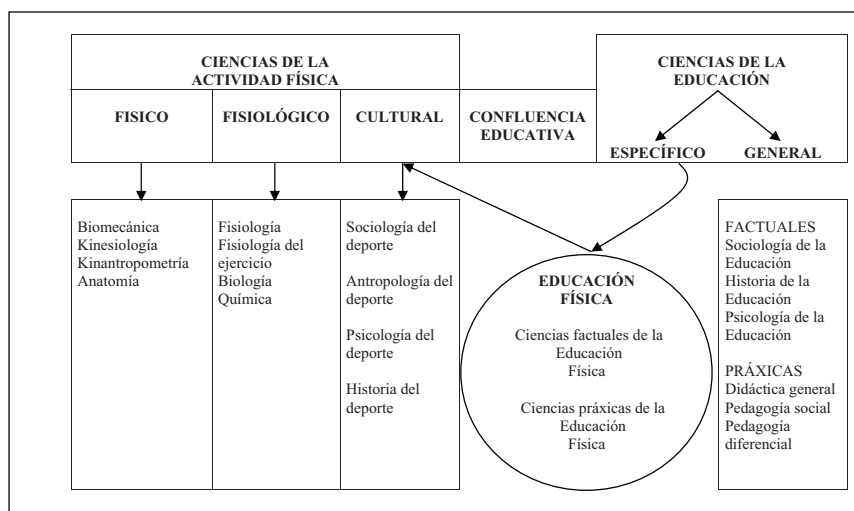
CIENCIAS DE LA ACTIVIDAD FÍSICA

FISICO

FISIOLÓGICO

CULTURAL

CONFLUENCIA EDUCATIVA

CIENCIAS DE LA EDUCACIÓN

ESPECÍFICO

GENERAL

Biomecánica
Kinesiología
Kinantropometría
Anatomía

Fisiología
Fisiología del ejercicio
Biología
Química

Sociología del deporte

Antropología del deporte

Psicología del deporte

Historia del deporte

EDUCACIÓN FÍSICA

Ciencias factuales de la Educación Física

Ciencias práxicas de la Educación Física

FACTUALES
Sociología de la Educación
Historia de la Educación
Psicología de la Educación

PRÁXICAS
Didáctica general
Pedagogía social
Pedagogía diferencial